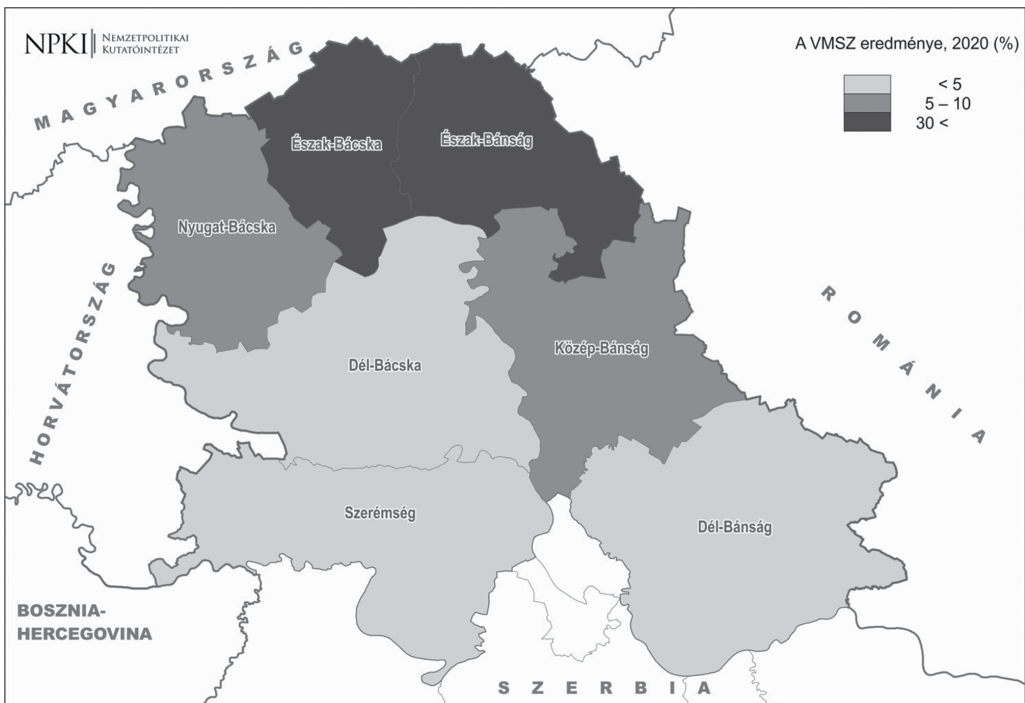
NPKI Nemzetpolitikai Kutatóintézet

A VMSZ eredménye, 2020 (%)

< 5
5 – 10
30 <

MAGYARORSZÁG

Észak-Bácska

Észak-Bánság

Nyugat-Bácska

ROMÁNIA

HORVÁTORSZÁG

Közép-Bánság

Dél-Bácska

Szerémség

Dél-Bánság

BOSZNIA-HERCEGOVINA

SZERBIA